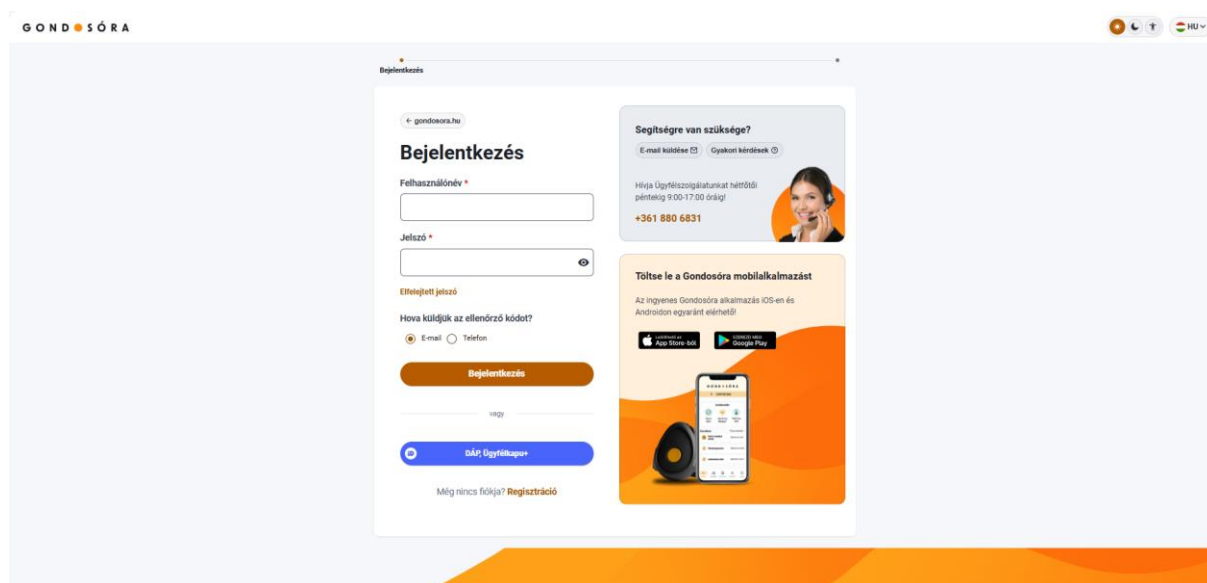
GONDOSÓRA

HU

Bejelentkezés

← gondosora.hu

Bejelentkezés

Felhasználónév *

Jelszó *

Elfelejtett jelszó

Hova küldjük az ellenőrző kódot?

E-mail Telefon

Bejelentkezés

vagy

DÁP, Ügyfélkapu+

Még nincs fiókja? Regisztráció

Segítségre van szüksége?

E-mail küldése Gyakori kérdések

Hívja Ügyfélszolgálatunkat hétfőtől péntekig 9:00-17:00 óráig!

+361 880 6831

Töltse le a Gondosóra mobilalkalmazást

Az ingyenes Gondosóra alkalmazás iOS-en és Androidon egyaránt elérhető!

Letölthető az App Store-ból

GOOGLE PLAY Google Play